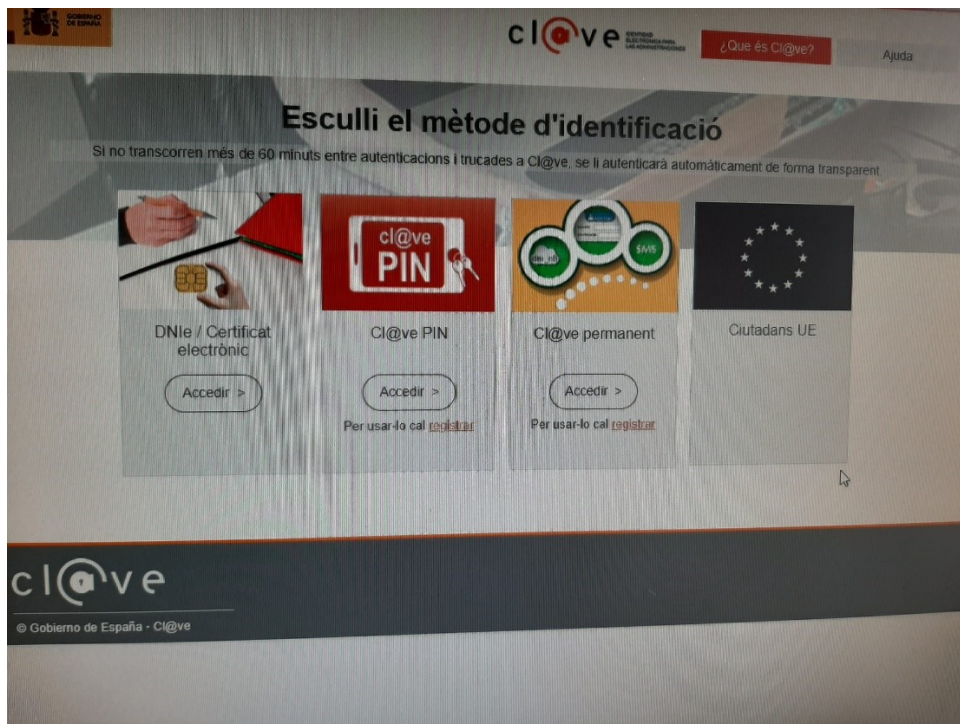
GOBIERNO DE ESPAÑA

cl@ve IDENTIDAD ELECTRÓNICA PARA LAS ADMINISTRACIONES

¿Que és Cl@ve?

Ajuda

Esculli el mètode d'identificació

Si no transcorren més de 60 minuts entre autenticacions i trucades a Cl@ve, se li autenticarà automàticament de forma transparent

DNIe / Certificat electrònic

Accedir >

cl@ve PIN

Cl@ve PIN

Accedir >

Per usar-lo cal registrar

SMS

Cl@ve permanent

Accedir >

Per usar-lo cal registrar

Ciutadans UE

cl@ve

© Gobierno de España - Cl@ve